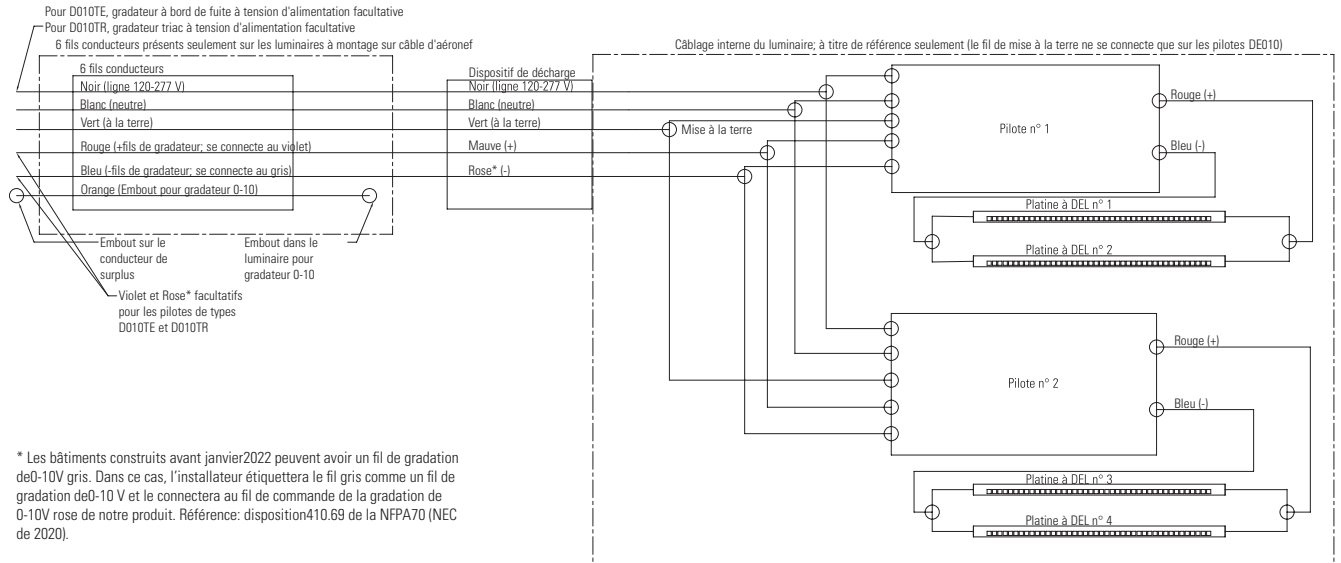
Pour D010TE, gradateur à bord de fuite à tension d'alimentation facultative
Pour D010TR, gradateur triac à tension d'alimentation facultative
6 fils conducteurs présents seulement sur les luminaires à montage sur câble d'aéronef

Câblage interne du luminaire; à titre de référence seulement (le fil de mise à la terre ne se connecte que sur les pilotes DE010)

6 fils conducteurs
Noir (ligne 120-277 V)
Blanc (neutre)
Vert (à la terre)
Rouge (+fils de gradateur; se connecte au violet)
Bleu (-fils de gradateur; se connecte au gris)
Orange (Embout pour gradateur 0-10)

Dispositif de décharge
Noir (ligne 120-277 V)
Blanc (neutre)
Vert (à la terre)
Mauve (+)
Rose* (-)

Mise à la terre

Pilote n° 1
Rouge (+)
Bleu (-)
Platine à DEL n° 1
Platine à DEL n° 2

Embout sur le conducteur de surplus

Embout dans le luminaire pour gradateur 0-10

Violet et Rose* facultatifs pour les pilotes de types D010TE et D010TR

Pilote n° 2
Rouge (+)
Bleu (-)
Platine à DEL n° 3
Platine à DEL n° 4

* Les bâtiments construits avant janvier2022 peuvent avoir un fil de gradation de0-10V gris. Dans ce cas, l'installateur étiquettera le fil gris comme un fil de gradation de0-10 V et le connectera au fil de commande de la gradation de 0-10V rose de notre produit. Référence: disposition410.69 de la NFPA70 (NEC de 2020).